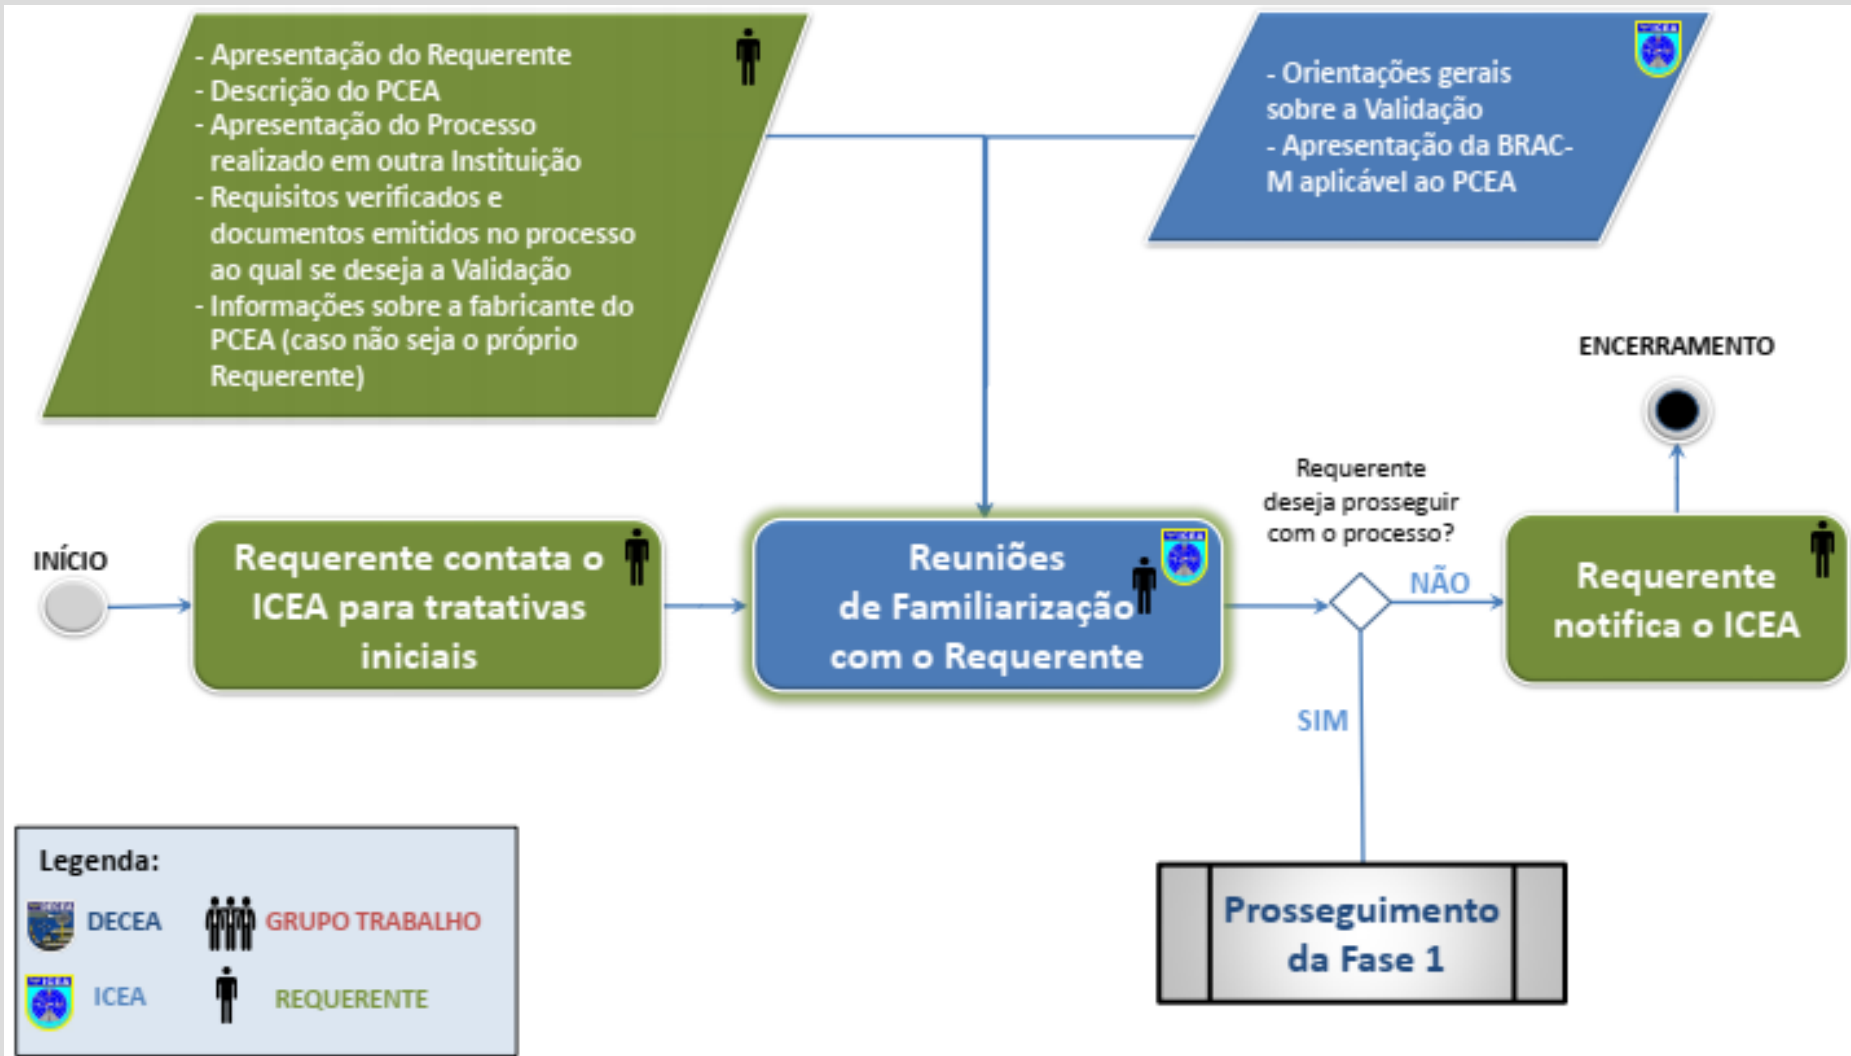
- Apresentação do Requerente
- Descrição do PCEA
- Apresentação do Processo realizado em outra Instituição
- Requisitos verificados e documentos emitidos no processo ao qual se deseja a Validação
- Informações sobre a fabricante do PCEA (caso não seja o próprio Requerente)

- Orientações gerais sobre a Validação
- Apresentação da BRAC-M aplicável ao PCEA

ENCERRAMENTO

INÍCIO

Requerente contata o ICEA para tratativas iniciais

Reuniões de Familiarização com o Requerente

Requerente deseja prosseguir com o processo?

NÃO

Requerente notifica o ICEA

SIM

Prosseguimento da Fase 1

Legenda:
DECEA
GRUPO TRABALHO
ICEA
REQUERENTE